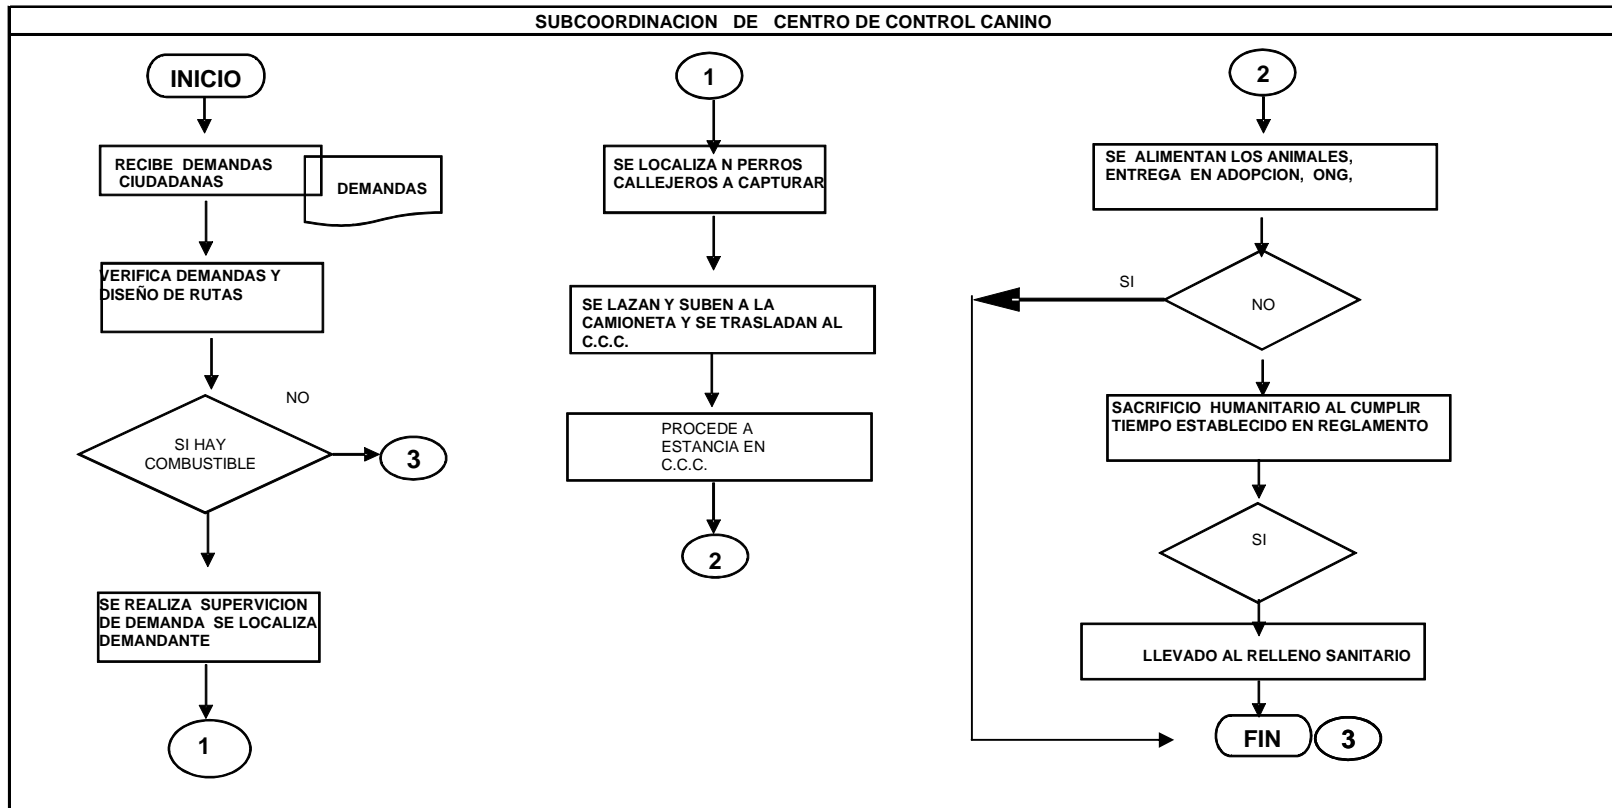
SUBCOORDINACION DE CENTRO DE CONTROL CANINO

INICIO

RECIBE DEMANDAS CIUDADANAS

DEMANDAS

VERIFICA DEMANDAS Y DISEÑO DE RUTAS

NO

SI HAY COMBUSTIBLE

3

SE REALIZA SUPERVICION DE DEMANDA SE LOCALIZA DEMANDANTE

1

1

SE LOCALIZA N PERROS CALLEJEROS A CAPTURAR

SE LAZAN Y SUBEN A LA CAMIONETA Y SE TRASLADAN AL C.C.C.

PROCEDE A ESTANCIA EN C.C.C.

2

2

SE ALIMENTAN LOS ANIMALES, ENTREGA EN ADOPCION, ONG,

SI

NO

SACRIFICIO HUMANITARIO AL CUMPLIR TIEMPO ESTABLECIDO EN REGLAMENTO

SI

LLEVADO AL RELLENO SANITARIO

FIN

3